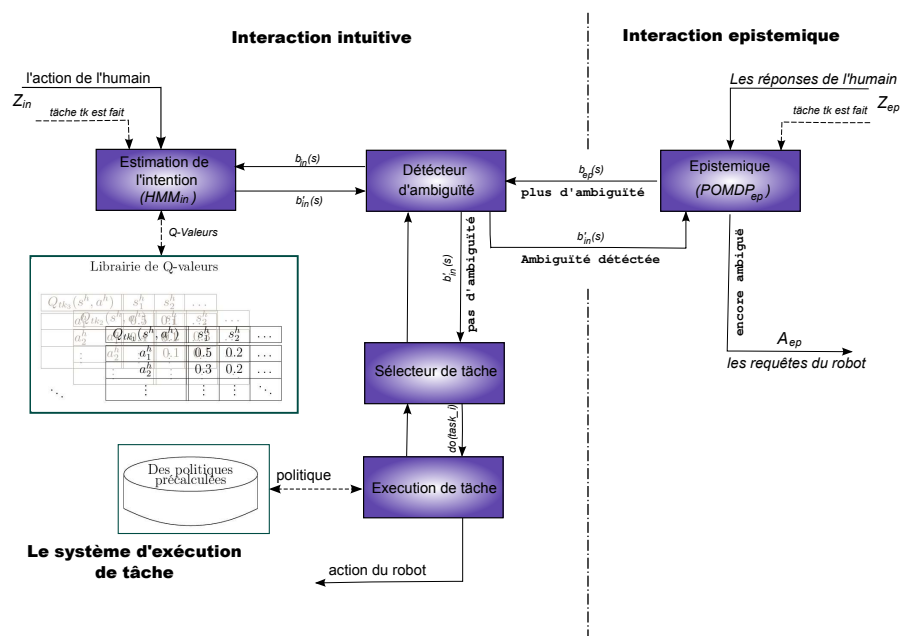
Interaction intuitive

Interaction epistemique

l'action de l'humain

$Z_{in}$

tâche tk est fait

Les réponses de l'humain

tâche tk est fait

$Z_{ep}$

Estimation de l'intention ($HMM_{in}$)

$b_{in}(s)$

$b'_{in}(s)$

Détecteur d'ambiguïté

$b_{ep}(s)$

plus d'ambiguïté

Epistemique ($POMDP_{ep}$)

Q-Valeurs

$b'_{in}(s)$

Ambiguïté détectée

Librairie de Q-valeurs

| $Q_{tk_3}(s^h, a^h)$ | $s_1^h$ | $s_2^h$ | ... |
|---|---|---|---|
| $a_1^h$ | 0.5 | 0.2 | ... |
| $a_2^h$ | | 0.3 | 0.2 | ... |
| ⋮ | ⋮ | ⋮ | ⋱ |

$b'_{in}(s)$

pas d'ambiguïté

encore ambiguë

$A_{ep}$

les requêtes du robot

Sélecteur de tâche

do(task_i)

Des politiques précalculées

politique

Execution de tâche

Le système d'exécution de tâche

action du robot